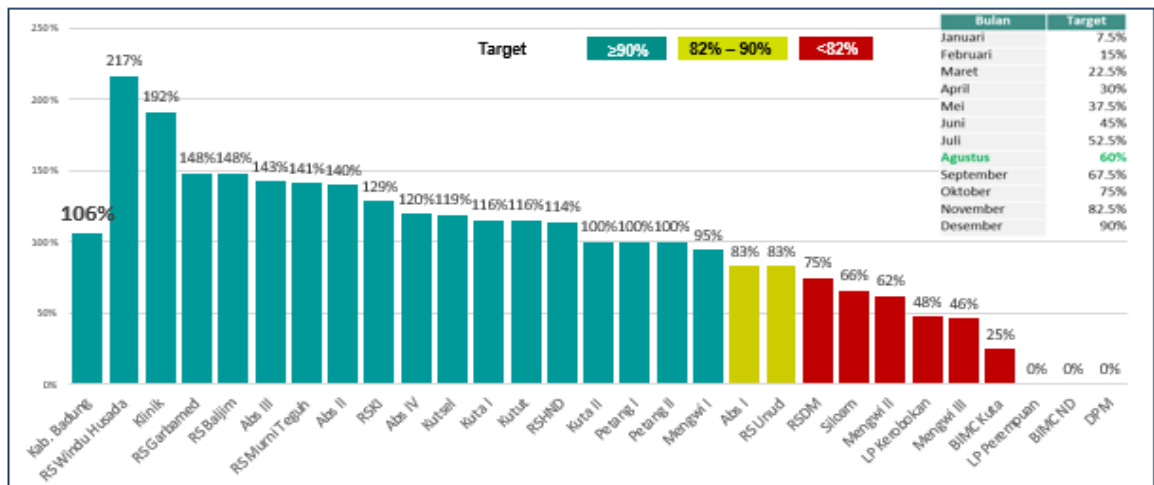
250%
200%
150%
100%
50%
0%

Target ≥90% 82% – 90% <82%

| Bulan | Target |
|---|---|
| Januari | 7.5% |
| Februari | 15% |
| Maret | 22.5% |
| April | 30% |
| Mei | 37.5% |
| Juni | 45% |
| Juli | 52.5% |
| Agustus | 60% |
| September | 67.5% |
| Oktober | 75% |
| November | 82.5% |
| Desember | 90% |

106% 217% 192% 148% 148% 143% 141% 140% 129% 120% 119% 116% 116% 114% 100% 100% 100% 95% 83% 83% 75% 66% 62% 48% 46% 25% 0% 0% 0%

Kab. Badung
RS Windu Husada
Klinik
RS Garbamed
RS Balijm
Abs III
RS Murni Teguh
Abs II
RSKI
Abs IV
Kutsel
Kuta I
Kutut
RSHND
Kuta II
Petang I
Petang II
Mengwi I
Abs I
RS Unud
RSDM
Siloam
Mengwi II
LP Kerobokan
Mengwi III
BIMC Kuta
LP Perempuan
BIMC ND
DPM